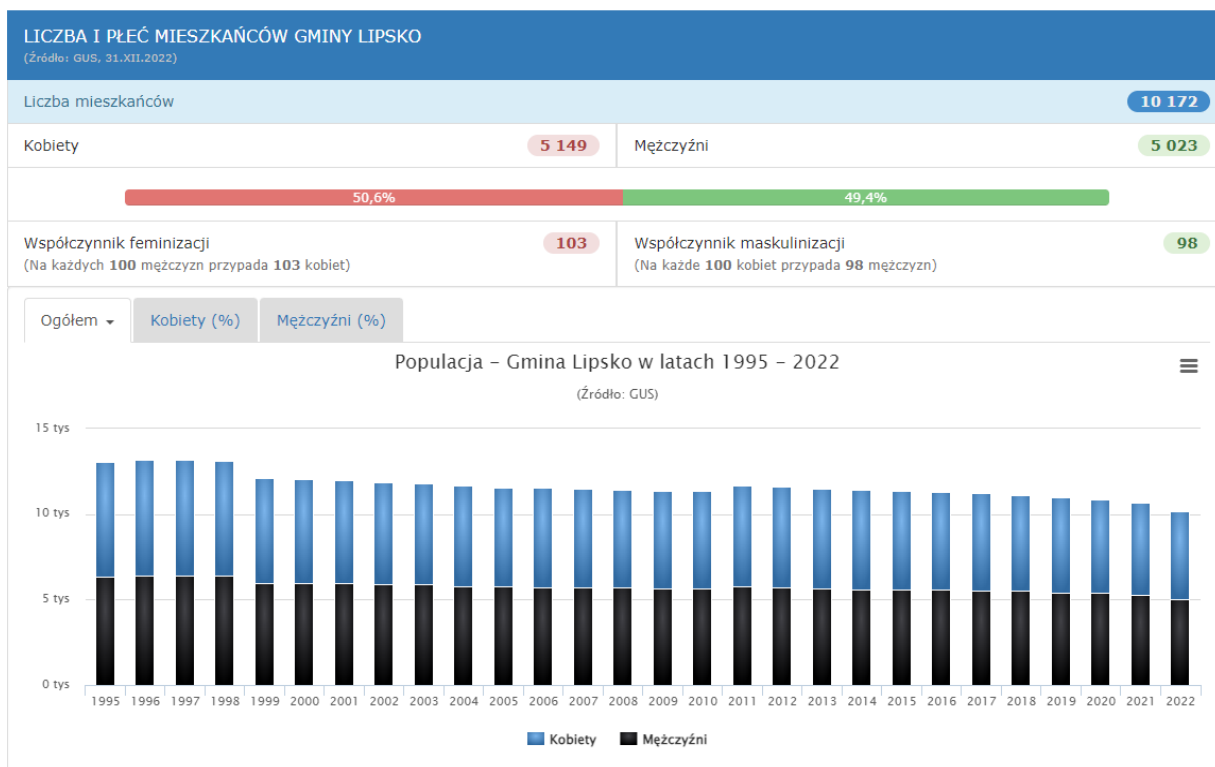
LICZBA I PŁEĆ MIESZKAŃCÓW GMINY LIPSKO
(Źródło: GUS, 31.XII.2022)

Liczba mieszkańców 10 172

Kobiety 5 149

Mężczyźni 5 023

50,6%

49,4%

Współczynnik feminizacji 103
(Na każdych **100** mężczyzn przypada **103** kobiet)

Współczynnik maskulinizacji 98
(Na każde **100** kobiet przypada **98** mężczyzn)

Ogółem

Kobiety (%)

Mężczyźni (%)

Populacja - Gmina Lipsko w latach 1995 - 2022
(Źródło: GUS)

15 tys
10 tys
5 tys
0 tys

1995 1996 1997 1998 1999 2000 2001 2002 2003 2004 2005 2006 2007 2008 2009 2010 2011 2012 2013 2014 2015 2016 2017 2018 2019 2020 2021 2022

Kobiety
Mężczyźni